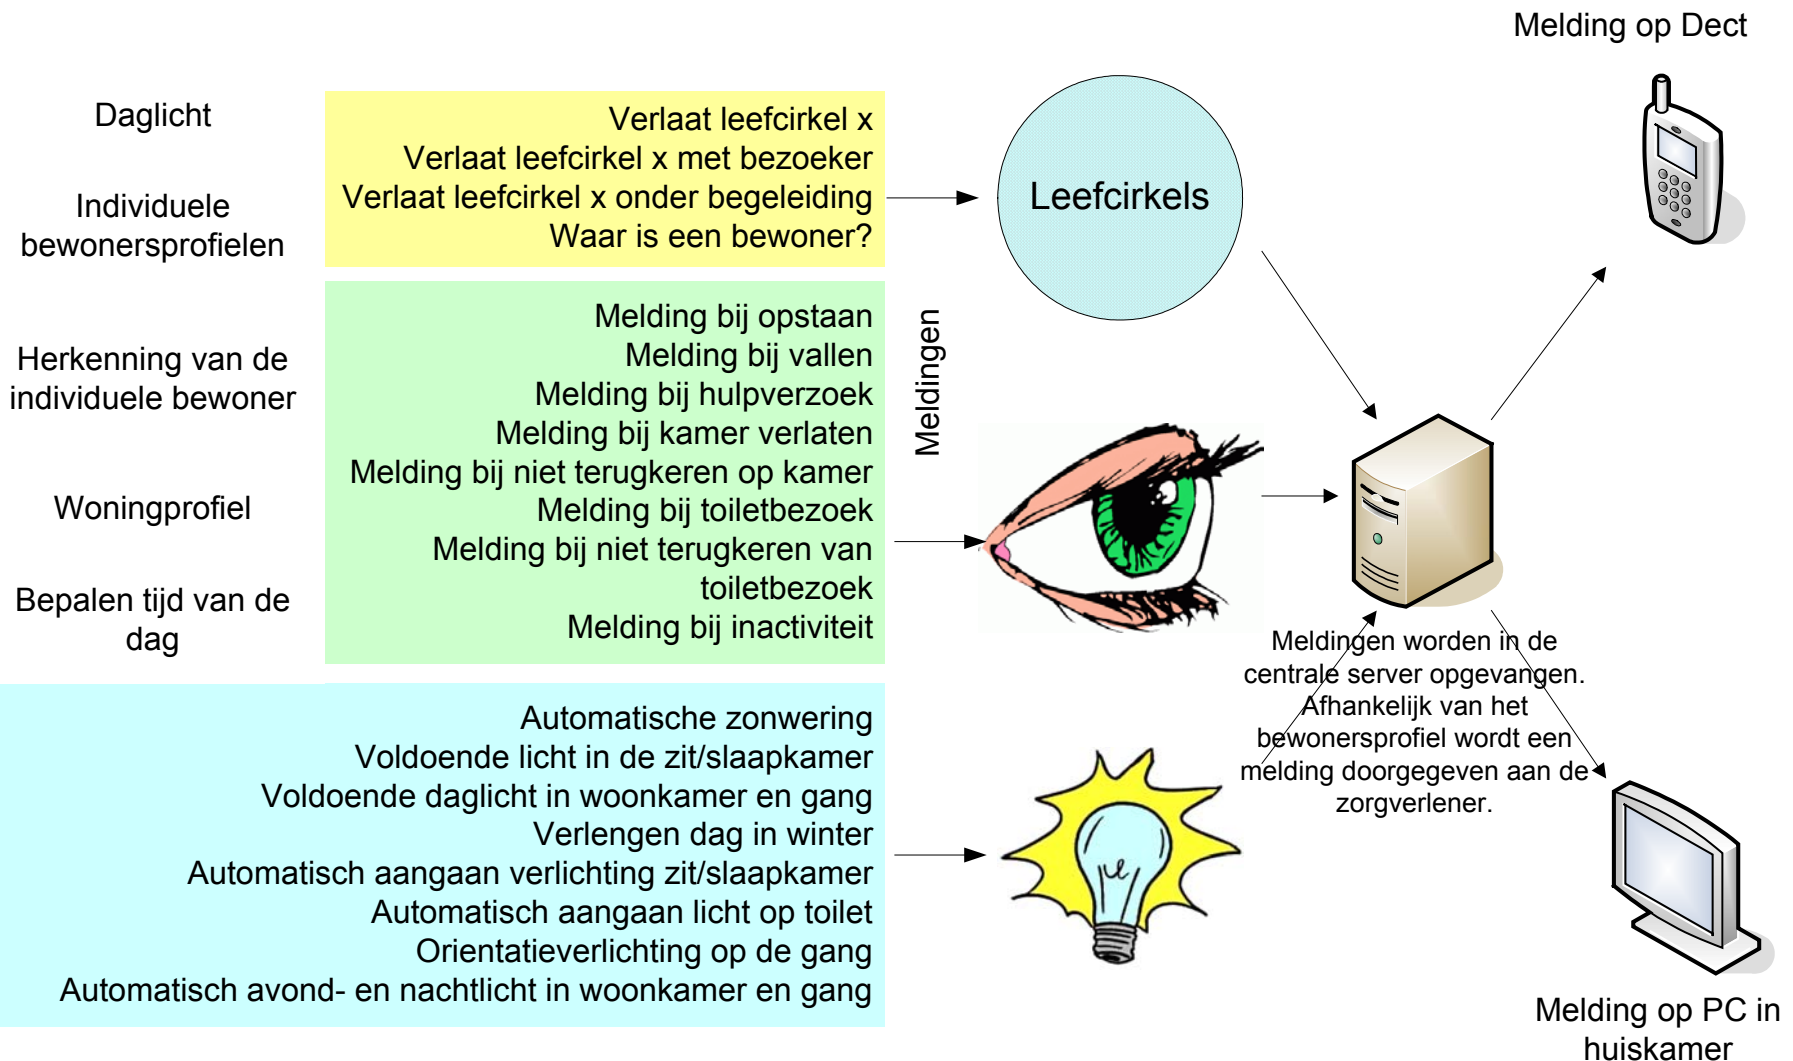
Melding op Dect

Daglicht

Individuele bewonersprofielen

Herkenning van de individuele bewoner

Woningprofiel

Bepalen tijd van de dag

Verlaat leefcirkel x
Verlaat leefcirkel x met bezoeker
Verlaat leefcirkel x onder begeleiding
Waar is een bewoner?

Leefcirkels

Melding bij opstaan
Melding bij vallen
Melding bij hulpverzoek
Melding bij kamer verlaten
Melding bij niet terugkeren op kamer
Melding bij toiletbezoek
Melding bij niet terugkeren van toiletbezoek
Melding bij inactiviteit

Meldingen

Meldingen worden in de centrale server opgevangen. Afhankelijk van het bewonersprofiel wordt een melding doorgegeven aan de zorgverlener.

Automatische zonwering
Voldoende licht in de zit/slaapkamer
Voldoende daglicht in woonkamer en gang
Verlengen dag in winter
Automatisch aangaan verlichting zit/slaapkamer
Automatisch aangaan licht op toilet
Orientatieverlichting op de gang
Automatisch avond- en nachtlicht in woonkamer en gang

Melding op PC in huiskamer